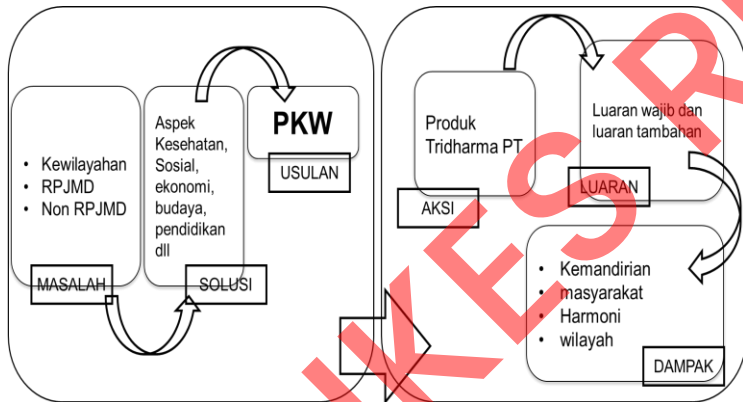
• Kewilayahan
• RPJMD
• Non RPJMD

MASALAH

Aspek Kesehatan, Sosial, ekonomi, budaya, pendidikan dll

SOLUSI

PKW

USULAN

Produk Tridharma PT

AKSI

Luaran wajib dan luaran tambahan

LUARAN

• Kemandirian
• masyarakat
• Harmoni
• wilayah

DAMPAK

K E S R